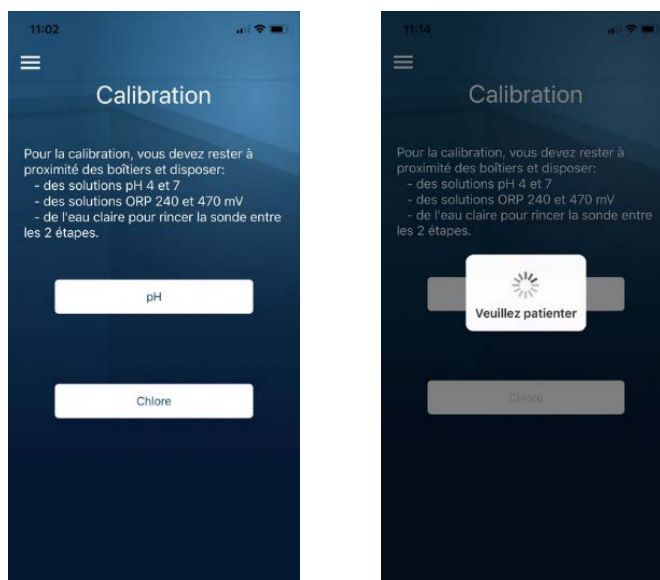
11:02

Calibration

Pour la calibration, vous devez rester à proximité des boîtiers et disposer:
- des solutions pH 4 et 7
- des solutions ORP 240 et 470 mV
- de l'eau claire pour rincer la sonde entre les 2 étapes.

pH

Chlore

11:14

Calibration

Pour la calibration, vous devez rester à proximité des boîtiers et disposer:
- des solutions pH 4 et 7
- des solutions ORP 240 et 470 mV
- de l'eau claire pour rincer la sonde entre les 2 étapes.

Veuillez patienter

Chlore